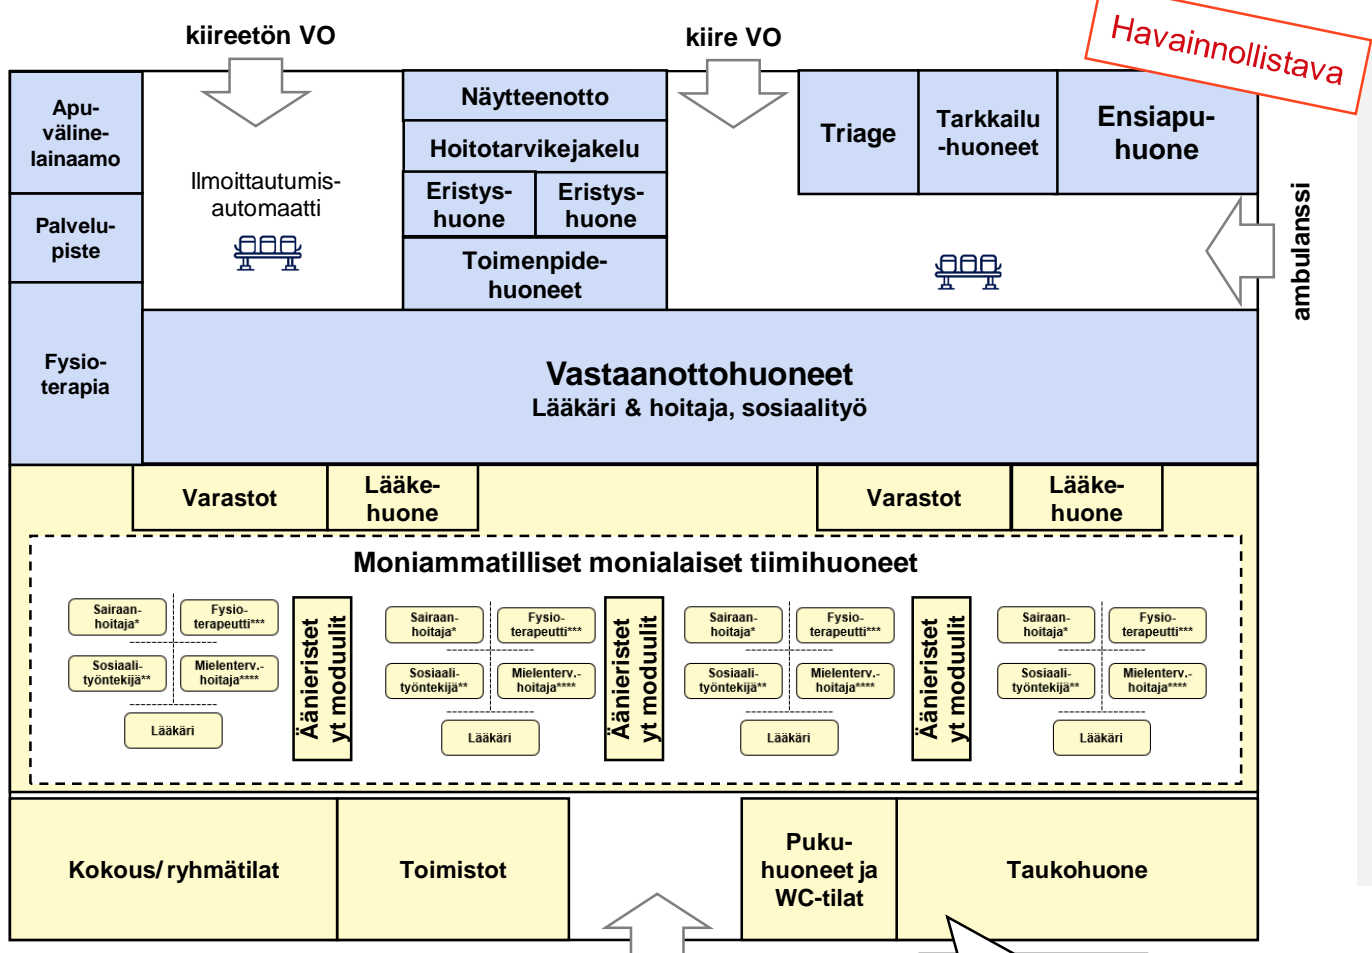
Havainnollistava

kiireetön VO

kiire VO

Apuvälinelainaamo

Palvelupiste

Fysioterapia

Ilmoittautumisautomaatti

Näytteenotto

Hoitotarvikejakelu

Eristyshuone

Eristyshuone

Toimenpidehuoneet

Triage

Tarkkailu -huoneet

Ensiapuhuone

ambulanssi

Vastaanottohuoneet
Lääkäri & hoitaja, sosiaalityö

Varastot

Lääkehuone

Varastot

Lääkehuone

Moniammatilliset monialaiset tiimihuoneet

Sairaanhoitaja*

Fysioterapeutti***

Sosiaalityöntekijä**

Mielenterv.-hoitaja****

Lääkäri

Äänieristetyt moduulit

Sairaanhoitaja*

Fysioterapeutti***

Sosiaalityöntekijä**

Mielenterv.-hoitaja****

Lääkäri

Äänieristetyt moduulit

Sairaanhoitaja*

Fysioterapeutti***

Sosiaalityöntekijä**

Mielenterv.-hoitaja****

Lääkäri

Äänieristetyt moduulit

Sairaanhoitaja*

Fysioterapeutti***

Sosiaalityöntekijä**

Mielenterv.-hoitaja****

Lääkäri

Kokous/ ryhmätilat

Toimistot

Pukuhuoneet ja WC-tilat

Taukohuone